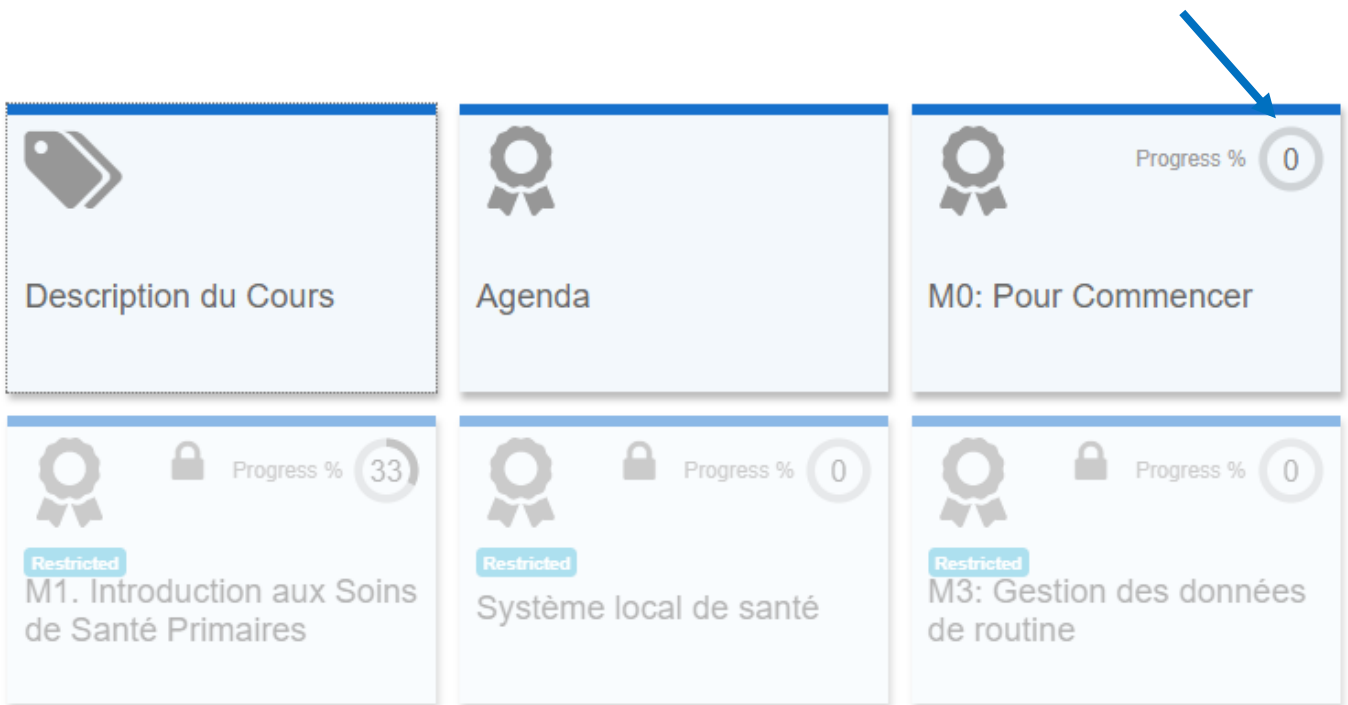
Description du Cours

Agenda

Progress % 0
M0: Pour Commencer

Progress % 33
Restricted
M1. Introduction aux Soins de Santé Primaires

Progress % 0
Restricted
Système local de santé

Progress % 0
Restricted
M3: Gestion des données de routine